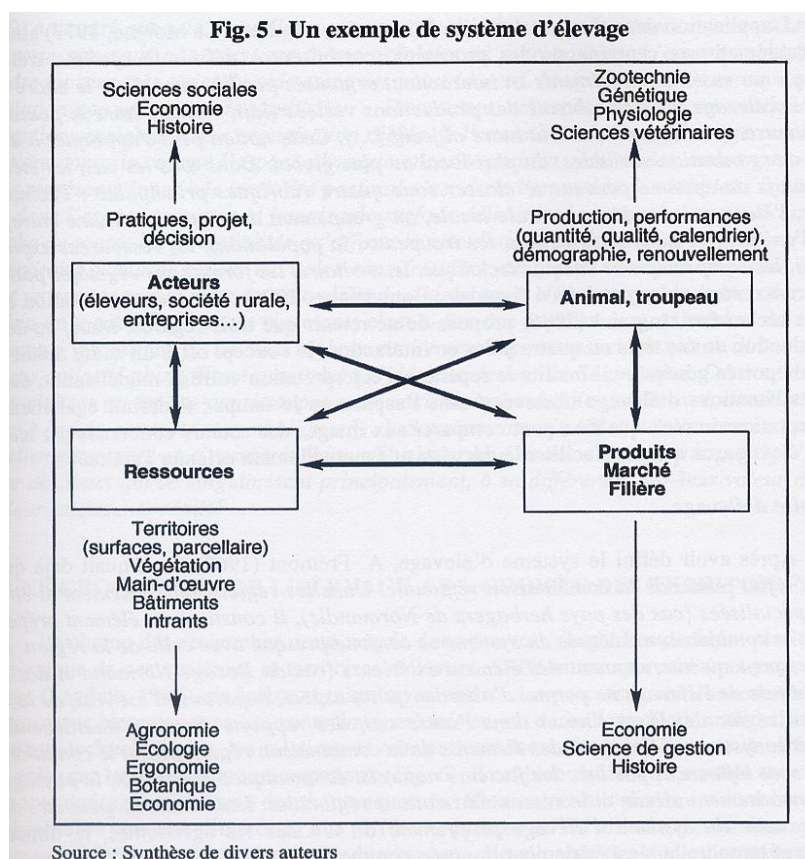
Fig. 5 - Un exemple de système d'élevage

Sciences sociales
Economie
Histoire

Pratiques, projet, décision

Acteurs
(éleveurs, société rurale, entreprises…)

Ressources

Territoires
(surfaces, parcellaire)
Végétation
Main-d'œuvre
Bâtiments
Intrants

Agronomie
Ecologie
Ergonomie
Botanique
Economie

Zootechnie
Génétique
Physiologie
Sciences vétérinaires

Production, performances
(quantité, qualité, calendrier), démographie, renouvellement

Animal, troupeau

Produits
Marché
Filière

Economie
Science de gestion
Histoire

Source : Synthèse de divers auteurs